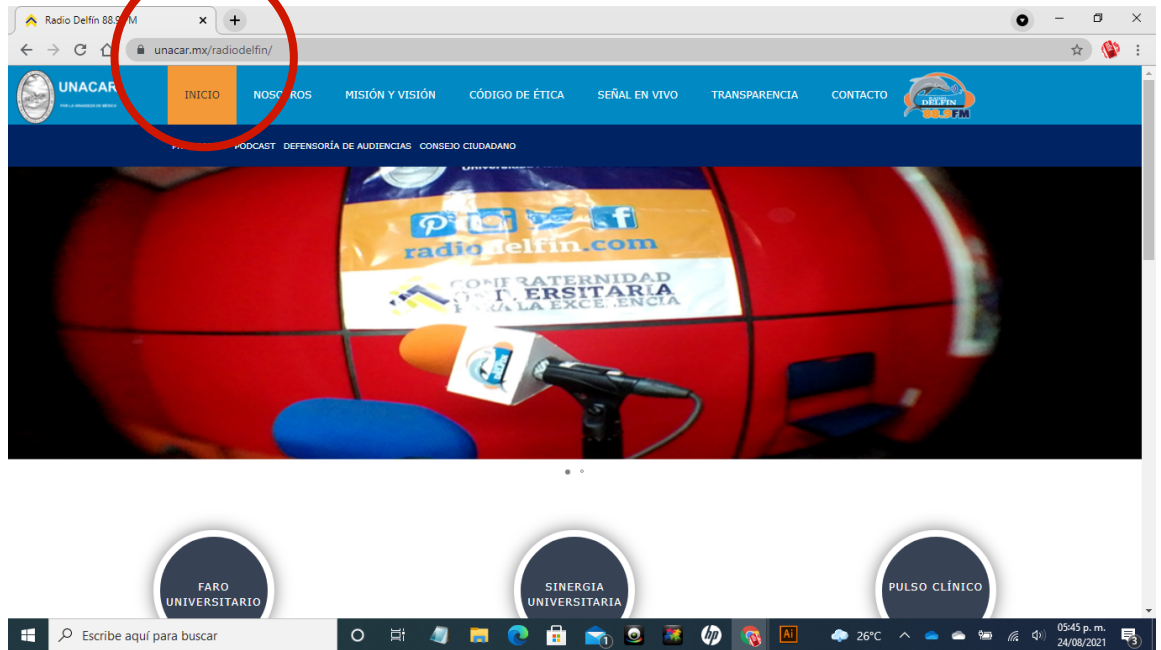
Radio Delfín 88.9 FM

unacar.mx/radiodelfin/

UNACAR

INICIO NOSOTROS MISIÓN Y VISIÓN CÓDIGO DE ÉTICA SEÑAL EN VIVO TRANSPARENCIA CONTACTO

RADIO DELFÍN 88.9FM

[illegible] PODCAST DEFENSORÍA DE AUDIENCIAS CONSEJO CIUDADANO

radiodelfin.com

CONFRATERNIDAD UNIVERSITARIA POR LA EXCELENCIA

FARO UNIVERSITARIO

SINERGIA UNIVERSITARIA

PULSO CLÍNICO

Escribe aquí para buscar

26°C

05:45 p. m.
24/08/2021